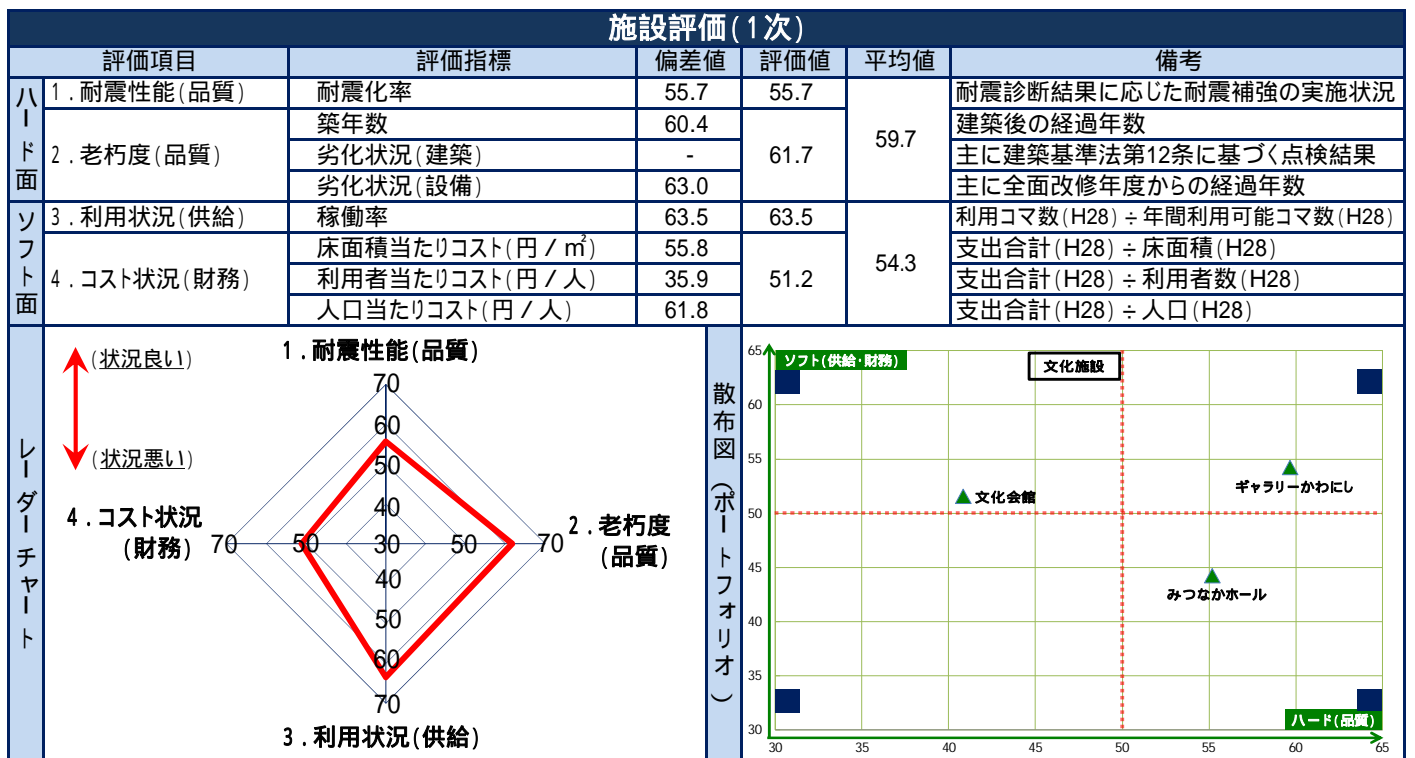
施設評価(1次)

| | 評価項目 | 評価指標 | 偏差値 | 評価値 | 平均値 | 備考 |
|---|---|---|---|---|---|---|
| ハード面 | 1.耐震性能(品質) | 耐震化率 | 55.7 | 55.7 | 59.7 | 耐震診断結果に応じた耐震補強の実施状況 |
| | 2.老朽度(品質) | 築年数 | 60.4 | 61.7 | | 建築後の経過年数 |
| | | 劣化状況(建築) | - | | | 主に建築基準法第12条に基づく点検結果 |
| | | 劣化状況(設備) | 63.0 | | | 主に全面改修年度からの経過年数 |
| ソフト面 | 3.利用状況(供給) | 稼働率 | 63.5 | 63.5 | 54.3 | 利用コマ数(H28)÷年間利用可能コマ数(H28) |
| | 4.コスト状況(財務) | 床面積当たりコスト(円/㎡) | 55.8 | 51.2 | | 支出合計(H28)÷床面積(H28) |
| | | 利用者当たりコスト(円/人) | 35.9 | | | 支出合計(H28)÷利用者数(H28) |
| | | 人口当たりコスト(円/人) | 61.8 | | | 支出合計(H28)÷人口(H28) |

レーダーチャート

(状況良い)
(状況悪い)

1.耐震性能(品質)
70 60 50 40 30
2.老朽度(品質)
50 70
3.利用状況(供給)
40 50 60 70
4.コスト状況(財務)
70 50

散布図(ポートフォリオ)

ソフト(供給・財務)
文化施設
65 60 55 50 45 40 35 30
文化会館
ギャラリーかわにし
みつなかホール
ハード(品質)
30 35 40 45 50 55 60 65